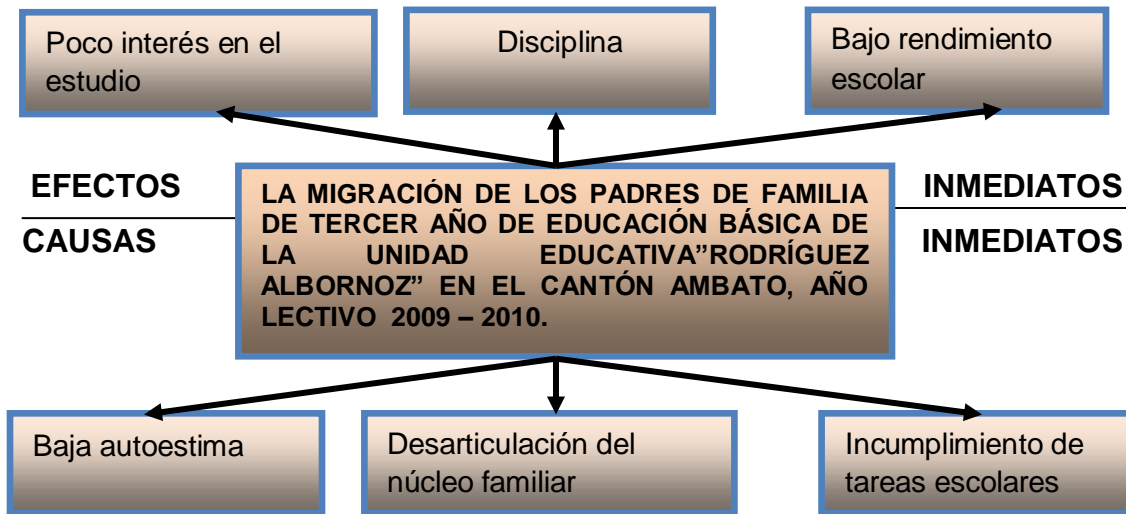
Poco interés en el estudio

Disciplina

Bajo rendimiento escolar

EFECTOS

CAUSAS

LA MIGRACIÓN DE LOS PADRES DE FAMILIA DE TERCER AÑO DE EDUCACIÓN BÁSICA DE LA UNIDAD EDUCATIVA”RODRÍGUEZ ALBORNOZ” EN EL CANTÓN AMBATO, AÑO LECTIVO 2009 – 2010.

INMEDIATOS

INMEDIATOS

Baja autoestima

Desarticulación del núcleo familiar

Incumplimiento de tareas escolares